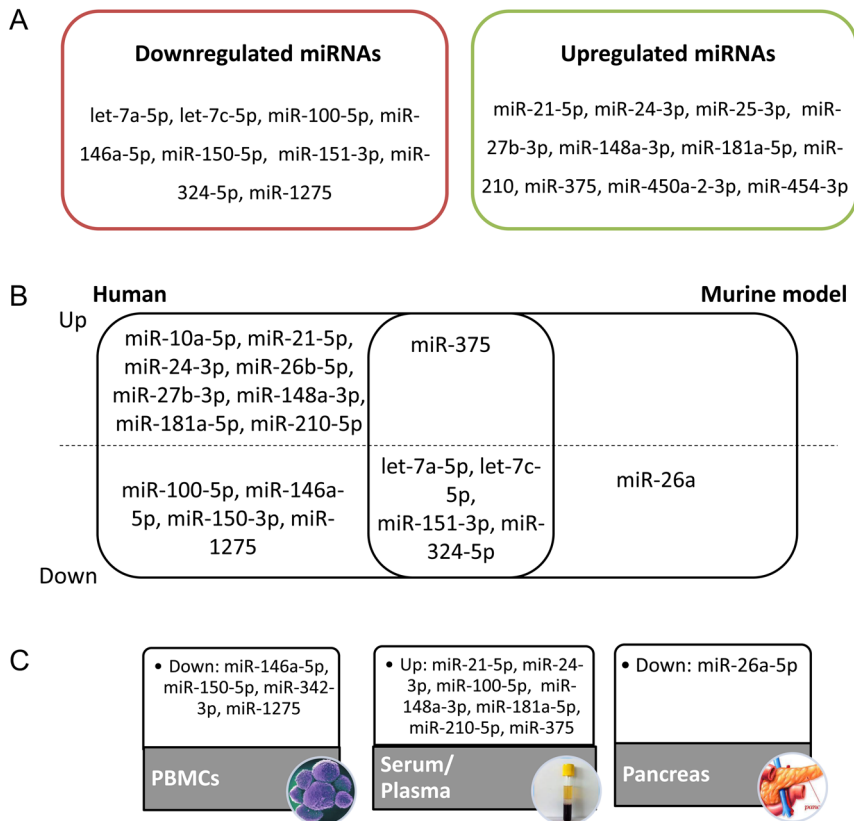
A

Downregulated miRNAs

let-7a-5p, let-7c-5p, miR-100-5p, miR-146a-5p, miR-150-5p, miR-151-3p, miR-324-5p, miR-1275

Upregulated miRNAs

miR-21-5p, miR-24-3p, miR-25-3p, miR-27b-3p, miR-148a-3p, miR-181a-5p, miR-210, miR-375, miR-450a-2-3p, miR-454-3p

B

Human

Murine model

Up

miR-10a-5p, miR-21-5p, miR-24-3p, miR-26b-5p, miR-27b-3p, miR-148a-3p, miR-181a-5p, miR-210-5p

miR-375

miR-100-5p, miR-146a-5p, miR-150-3p, miR-1275

let-7a-5p, let-7c-5p, miR-151-3p, miR-324-5p

miR-26a

Down

C

• Down: miR-146a-5p, miR-150-5p, miR-342-3p, miR-1275

PBMCs

• Up: miR-21-5p, miR-24-3p, miR-100-5p, miR-148a-3p, miR-181a-5p, miR-210-5p, miR-375

Serum/ Plasma

• Down: miR-26a-5p

Pancreas

panc